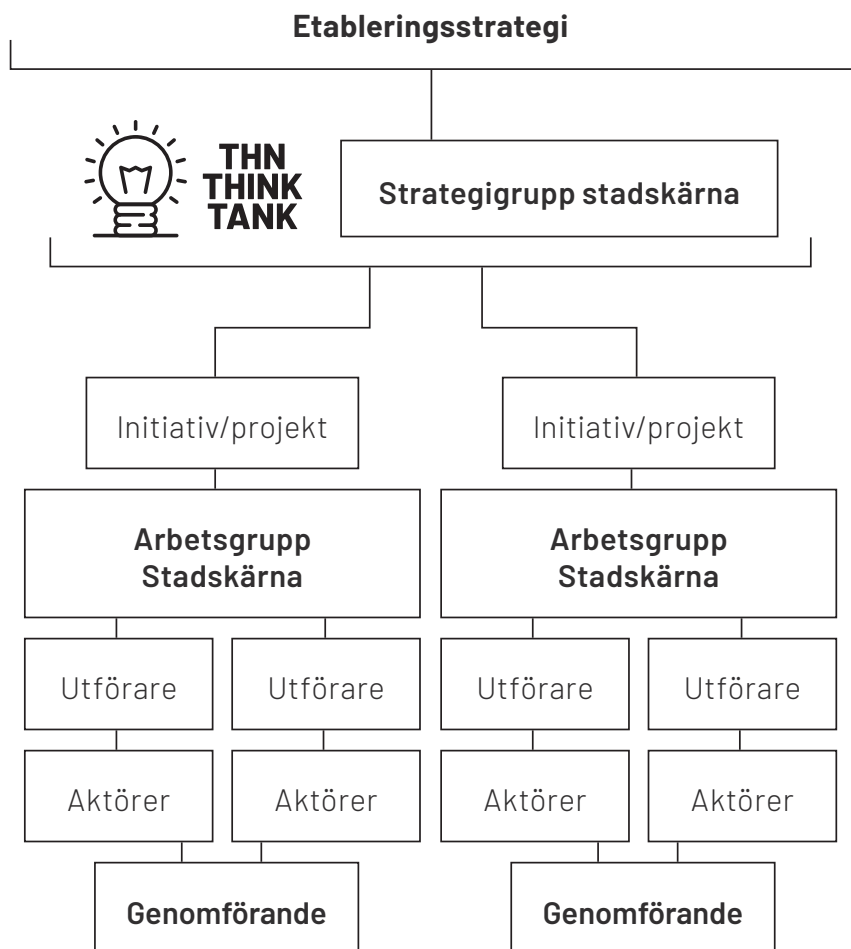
Etableringsstrategi

THN
THINK
TANK

Strategigrupp stadskärna

Initiativ/projekt

Initiativ/projekt

Arbetsgrupp Stadskärna

Arbetsgrupp Stadskärna

Utförare

Utförare

Utförare

Utförare

Aktörer

Aktörer

Aktörer

Aktörer

Genomförande

Genomförande